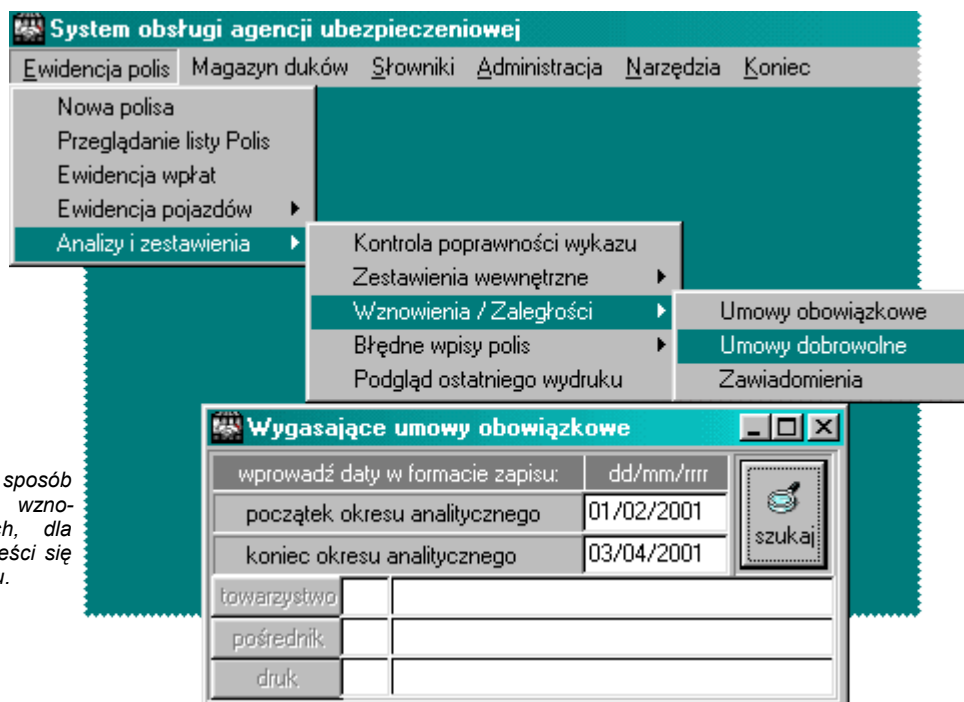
System obsługi agencji ubezpieczeniowej

Ewidencja polis | Magazyn duków | Słowniki | Administracja | Narzędzia | Koniec

Nowa polisa
Przeglądanie listy Polis
Ewidencja wpłat
Ewidencja pojazdów
Analizy i zestawienia

Kontrola poprawności wykazu
Zestawienia wewnętrzne
Wznowienia / Zaległości
Błędne wpisy polis
Podgląd ostatniego wydruku

Umowy obowiązkowe
Umowy dobrowolne
Zawiadomienia

sposób wznoch, dla eści się u.

Wygasające umowy obowiązkowe

wprowadź daty w formacie zapisu: dd/mm/rrrr
początek okresu analitycznego 01/02/2001
koniec okresu analitycznego 03/04/2001
szukaj
towarzystwo
pośrednik
druk